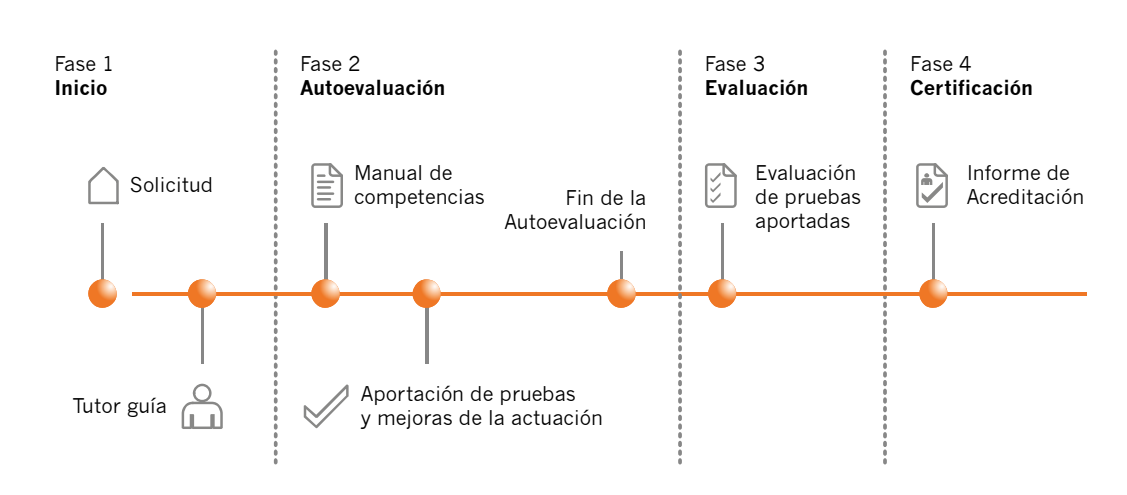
Fase 1
**Inicio**

Solicitud

Tutor guía

Fase 2
**Autoevaluación**

Manual de competencias

Aportación de pruebas y mejoras de la actuación

Fin de la Autoevaluación

Fase 3
**Evaluación**

Evaluación de pruebas aportadas

Fase 4
**Certificación**

Informe de Acreditación